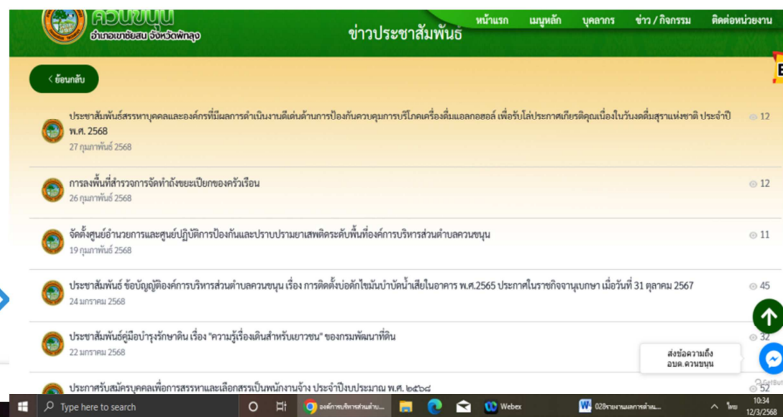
ควนขนุน
อำเภอเขาชัยสน จังหวัดพัทลุง

หน้าแรก เมนูหลัก บุคลากร ข่าว / กิจกรรม ติดต่อหน่วยงาน

ข่าวประชาสัมพันธ์

< ย้อนกลับ

ประชาสัมพันธ์สรรหาบุคคลและองค์กรที่มีผลการดำเนินงานดีเด่นด้านการป้องกันควบคุมการบริโภคเครื่องดื่มแอลกอฮอล์ เพื่อรับโล่ประกาศเกียรติคุณเนื่องในวันงดดื่มสุราแห่งชาติ ประจำปี พ.ศ. 2568
27 กุมภาพันธ์ 2568
12

การลงพื้นที่สำรวจการจัดทำถังขยะเปียกของครัวเรือน
26 กุมภาพันธ์ 2568
12

จัดตั้งศูนย์อำนวยการและศูนย์ปฏิบัติการป้องกันและปราบปรามยาเสพติดระดับพื้นที่องค์การบริหารส่วนตำบลควนขนุน
19 กุมภาพันธ์ 2568
11

ประชาสัมพันธ์ ข้อบัญญัติองค์การบริหารส่วนตำบลควนขนุน เรื่อง การติดตั้งบ่อดักไขมันบำบัดน้ำเสียในอาคาร พ.ศ.2565 ประกาศในราชกิจจานุเบกษา เมื่อวันที่ 31 ตุลาคม 2567
24 มกราคม 2568
45

ประชาสัมพันธ์คู่มือบำรุงรักษาดิน เรื่อง "ความรู้เรื่องดินสำหรับเยาวชน" ของกรมพัฒนาที่ดิน
22 มกราคม 2568
32

ส่งข้อความถึง อบต. ควนขนุน

ประกาศรับสมัครบุคคลเพื่อการสรรหาและเลือกสรรเป็นพนักงานจ้าง ประจำปีงบประมาณ พ.ศ. ๒๕๖๘
52

Type here to search
องค์การบริหารส่วนต...
Webex
028รายงานผลการดำเนิ...
ไทย
10:34
12/3/2568